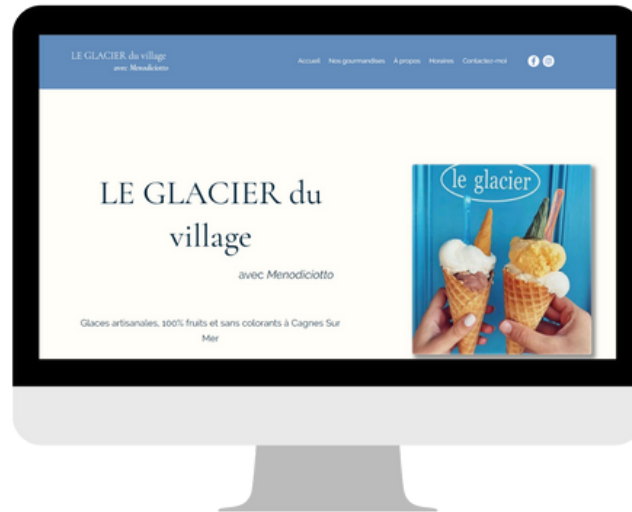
LE GLACIER du village
avec Menodiciotto

Accueil Nos gourmandises A propos Horaires Contactez-moi

LE GLACIER du village

avec Menodiciotto

Glaces artisanales, 100% fruits et sans colorants à Cagnes Sur Mer

le glacier